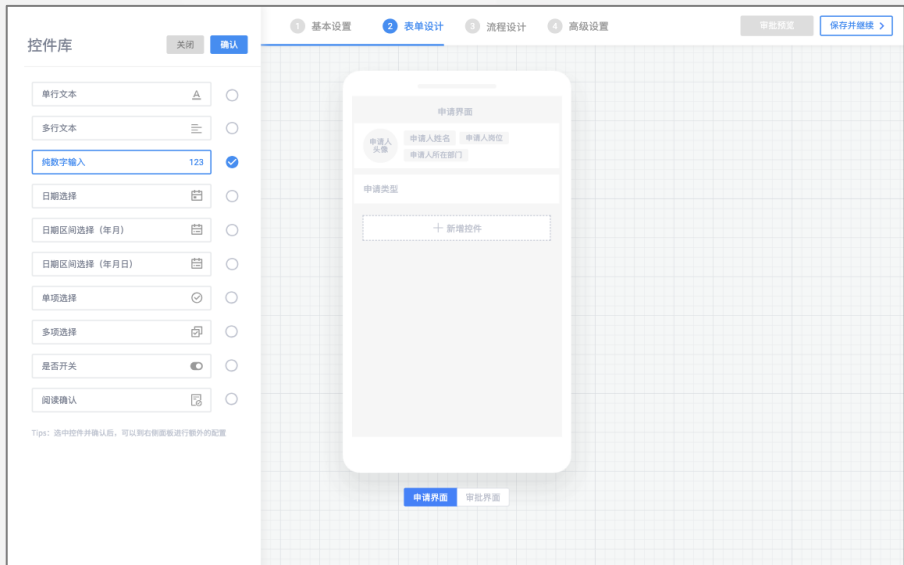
控件库

关闭 确认

单行文本

多行文本

纯数字输入 123

日期选择

日期区间选择（年月）

日期区间选择（年月日）

单项选择

多项选择

是否开关

阅读确认

Tips：选中控件并确认后，可以到右侧面板进行额外的配置

1 基本设置 2 表单设计 3 流程设计 4 高级设置

审批预览 保存并继续 >

申请界面

申请人头像

申请人姓名 申请人岗位

申请人所在部门

申请类型

+ 新增控件

申请界面 审批界面